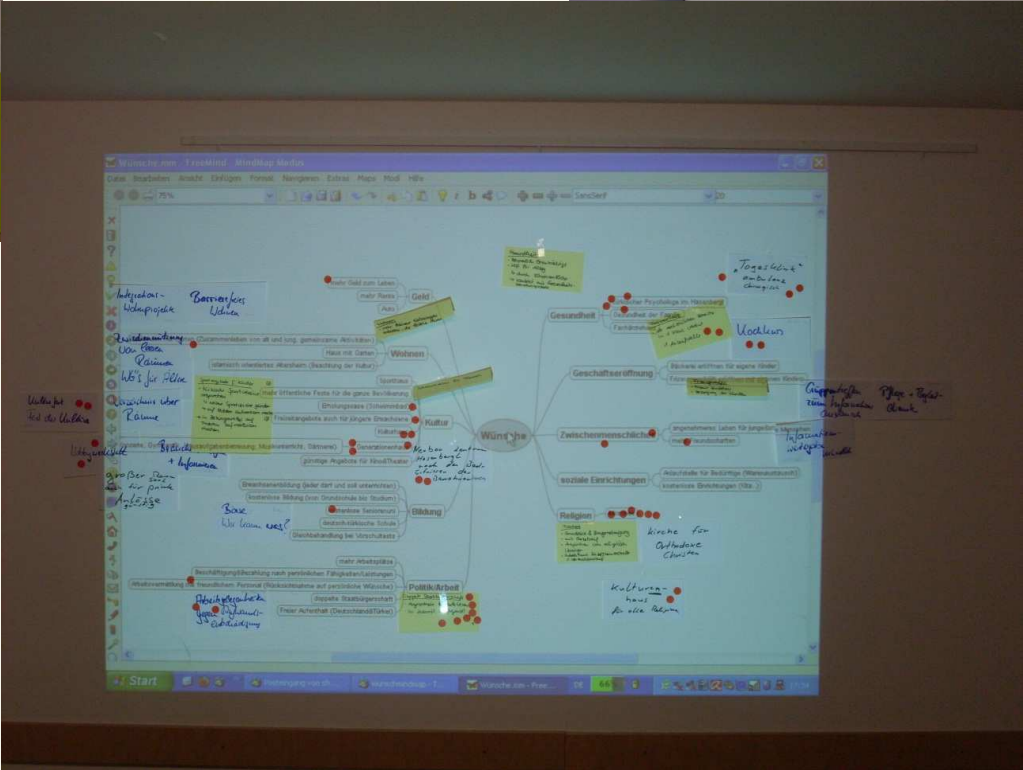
Wünsche.mm - FreeMind - MindMap Modus

Datei Bearbeiten Ansicht Einfügen Format Navigieren Extras Maps Modi Hilfe

75%

SansSerif

20

Wünsche

Geld

mehr Geld zum Leben

mehr Rente

Auto

Wohnen

Haus mit Garten

Kultur

Sportverein

mehr öffentliche Feste für die ganze Bevölkerung

Erholungsreise (Schwarzmeer)

Freizeitangebote auch für jüngere Erwachsene

Kulturhaus

Generationenhaus

günstige Angebote für Kino/Theater

Bildung

kostenlose Bildung (von Grundschule bis Studium)

Seniorenakademie

deutsch-türkische Schule

Gleichbehandlung bei Vorschulfeste

Politik/Arbeit

mehr Arbeitsplätze

doppelte Staatsbürgerschaft

Freier Aufenthalt (Deutschland/Türkei)

Gesundheit

Gesundheit der Familie

Facharztpraxen

Geschäftseröffnung

Zwischenmenschliches

Freundschaften

soziale Einrichtungen

kostenlose Einrichtungen (Kita...)

Religion

Integrations-Wohnprojekt

Barrierefreies Wohnen

Zwischennutzung von leeren Räumen

WG's für Ältere

Übersicht über Räume

Kultur fest für die Kultur

Vielfältigkeit

Beratung + Informationen

großer Raum

Anfänge günstige

Kosten zentral

Börse

Wer kann was?

Arbeitsplatzsuche gegen Diskriminierung

„Tagesklinik“ ambulante Chirurgie

Kochkurs

Gruppenräume zum Informationsaustausch

Pflege - Beratung - Klinik

Informationen weitergeben

Kirche für Orthodoxe Christen

Kulturhaus für alle Religionen

Start

Wünsche.mm - Free...

DE